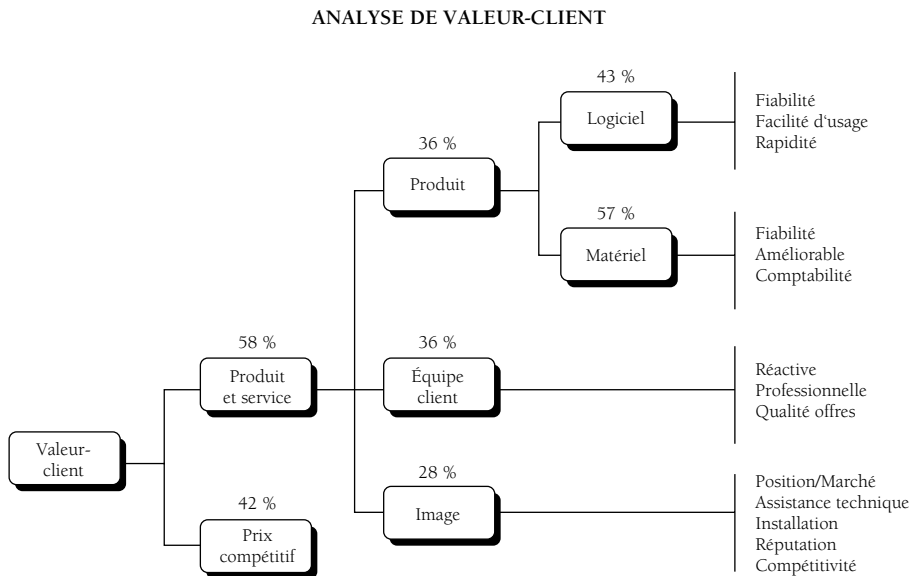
ANALYSE DE VALEUR-CLIENT

Valeur-client

58 %
Produit et service

42 %
Prix compétitif

36 %
Produit

43 %
Logiciel

Fiabilité
Facilité d'usage
Rapidité

57 %
Matériel

Fiabilité
Améliorable
Comptabilité

36 %
Équipe client

Réactive
Professionnelle
Qualité offres

28 %
Image

Position/Marché
Assistance technique
Installation
Réputation
Compétitivité